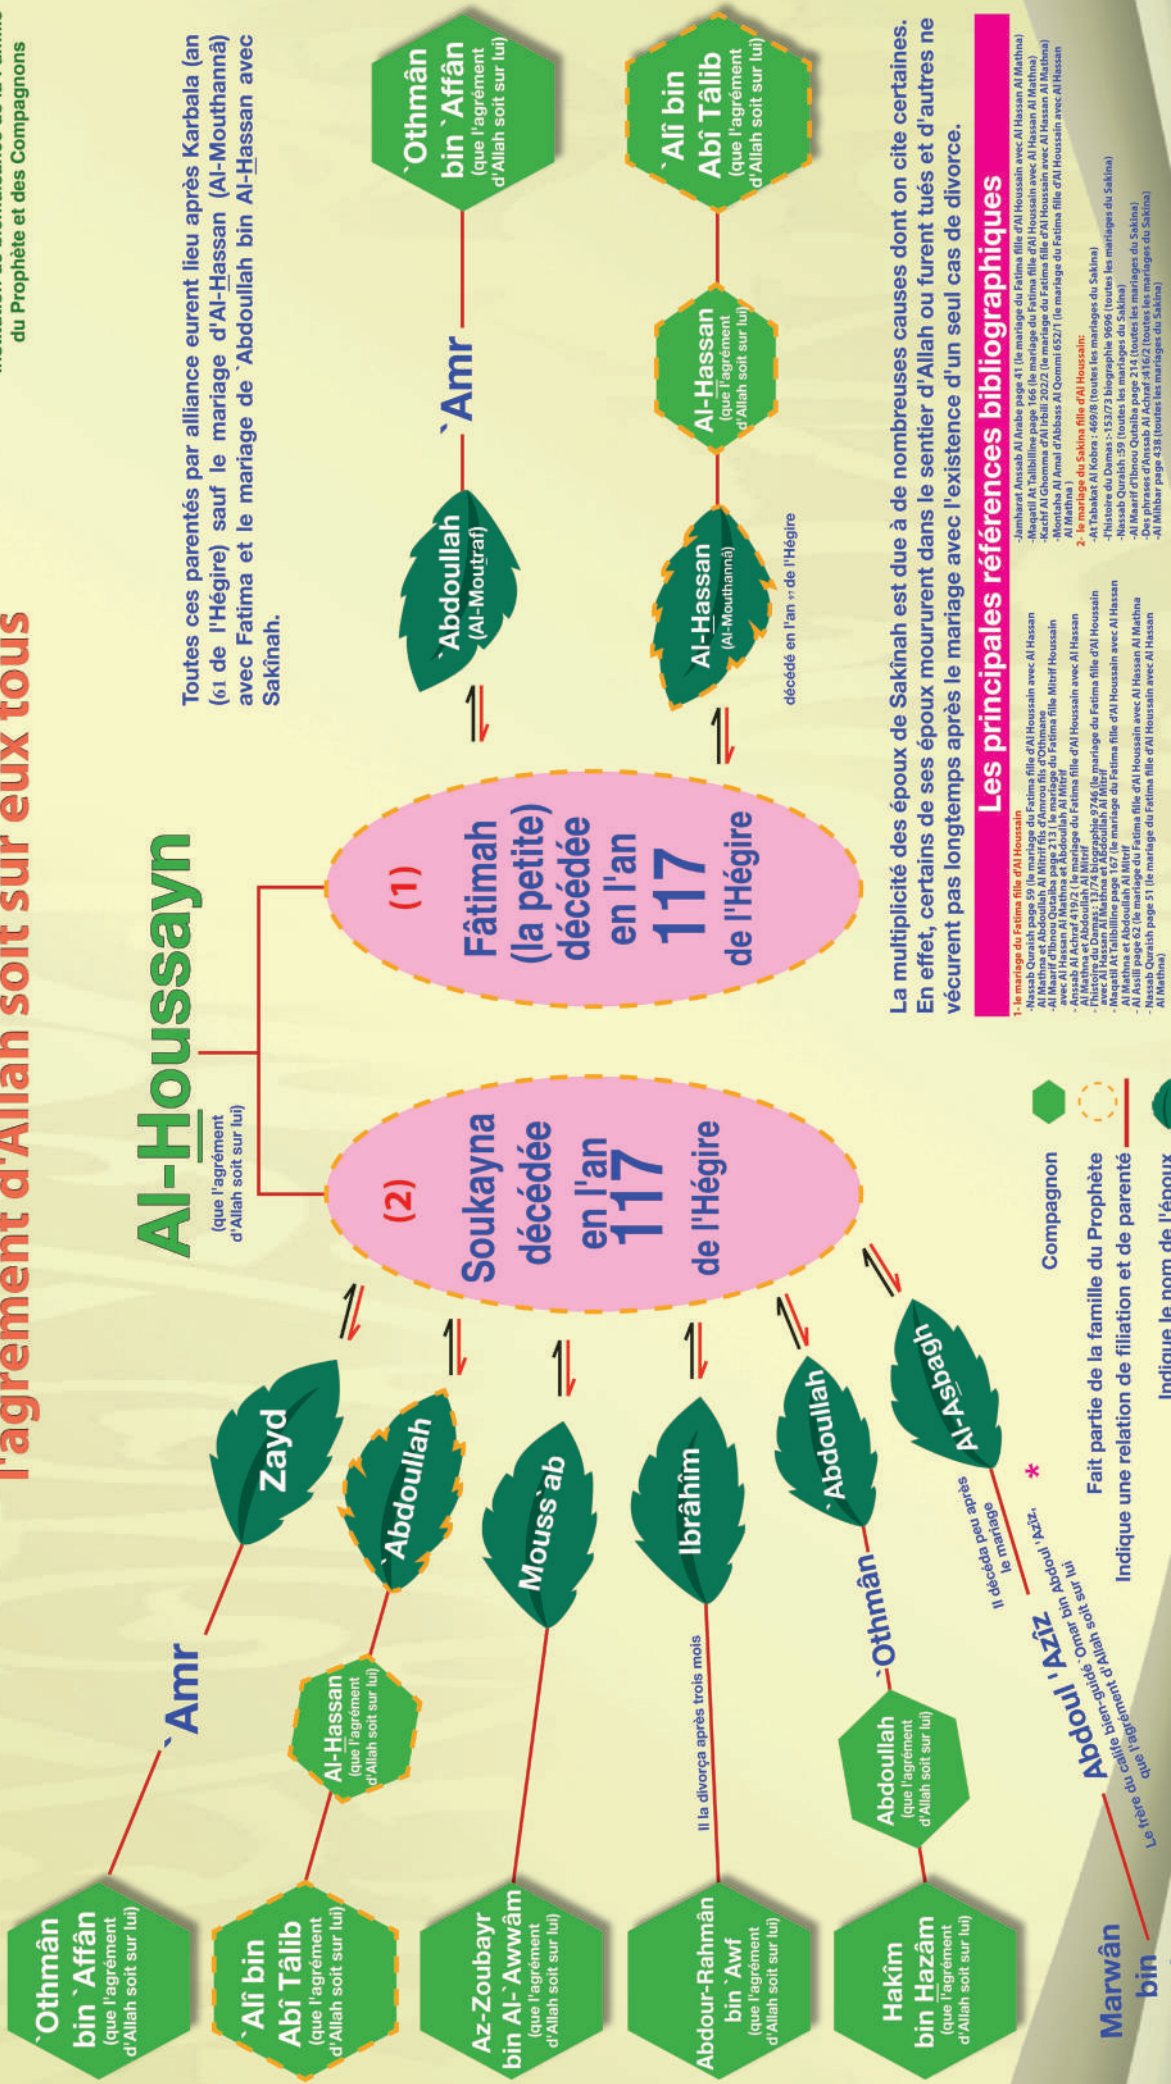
l'agrément d'Allah soit sur eux tous

du Prophète et des Compagnons

Al-Houssayn
(que l'agrément d'Allah soit sur lui)

(2) Soukayna décédée en l'an 117 de l'Hégire

(1) Fâtimah (la petite) décédée en l'an 117 de l'Hégire

Toutes ces parentés par alliance eurent lieu après Karbala (an (61 de l'Hégire) sauf le mariage d'Al-Hassan (Al-Mouthannâ) avec Fatima et le mariage de `Abdoullah bin Al-Hassan avec Sakînah.

`Othmân bin `Affân (que l'agrément d'Allah soit sur lui)

`Amr

`Abdoullah (Al-Moutraf)

`Alî bin Abî Tâlib (que l'agrément d'Allah soit sur lui)

Al-Hassan (que l'agrément d'Allah soit sur lui)

Al-Hassan (Al-Mouthannâ)

décédé en l'an 97 de l'Hégire

La multiplicité des époux de Sakînah est due à de nombreuses causes dont on cite certaines. En effet, certains de ses époux moururent dans le sentier d'Allah ou furent tués et d'autres ne vécurent pas longtemps après le mariage avec l'existence d'un seul cas de divorce.

Les principales références bibliographiques

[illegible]

`Othmân bin `Affân (que l'agrément d'Allah soit sur lui)

`Amr

Zayd

`Alî bin Abî Tâlib (que l'agrément d'Allah soit sur lui)

Al-Hassan (que l'agrément d'Allah soit sur lui)

`Abdoullah

Az-Zoubayr bin Al-`Awwâm (que l'agrément d'Allah soit sur lui)

Mouss`ab

Abdour-Rahmân bin `Awf (que l'agrément d'Allah soit sur lui)

Il la divorça après trois mois

Ibrâhîm

Hakîm bin Hazâm (que l'agrément d'Allah soit sur lui)

Abdoullah (que l'agrément d'Allah soit sur lui)

`Othmân

`Abdoullah

Marwân bin

Abdoul 'Azîz

Le frère du calife bien-guidé `Omar bin Abdoul 'Azîz, que l'agrément d'Allah soit sur lui

Il décéda peu après le mariage

Al-Asbagh

*

Compagnon

Fait partie de la famille du Prophète

Indique une relation de filiation et de parenté

Indique le nom de l'époux